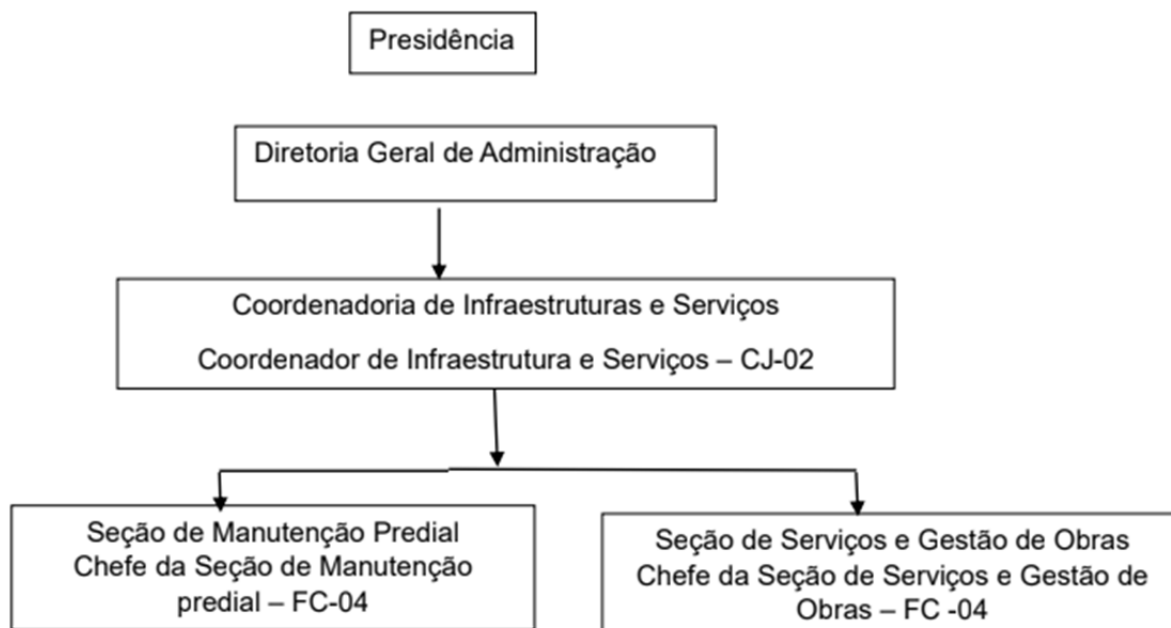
Presidência

Diretoria Geral de Administração

Coordenadoria de Infraestruturas e Serviços

Coordenador de Infraestrutura e Serviços – CJ-02

Seção de Manutenção Predial
Chefe da Seção de Manutenção predial – FC-04

Seção de Serviços e Gestão de Obras
Chefe da Seção de Serviços e Gestão de Obras – FC -04